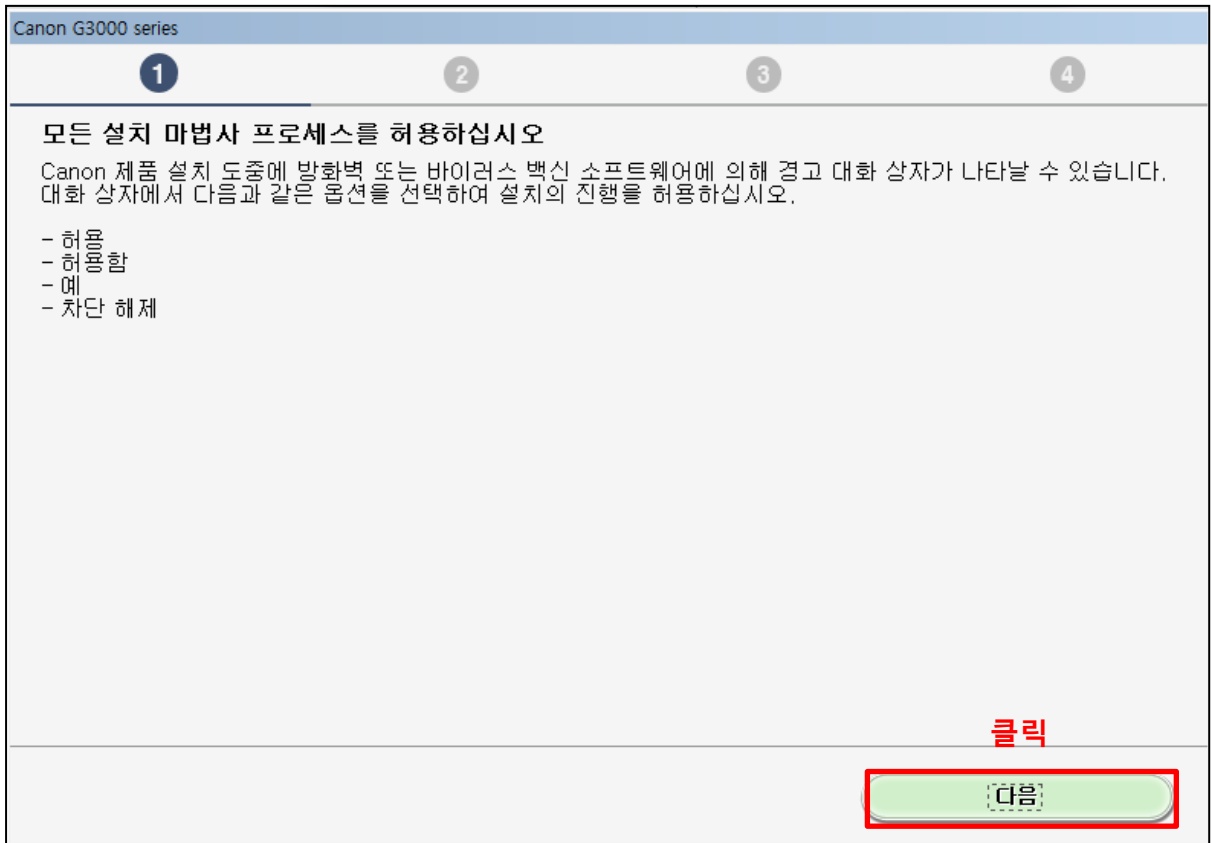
Canon G3000 series

1 2 3 4

모든 설치 마법사 프로세스를 허용하십시오

Canon 제품 설치 도중에 방화벽 또는 바이러스 백신 소프트웨어에 의해 경고 대화 상자가 나타날 수 있습니다. 대화 상자에서 다음과 같은 옵션을 선택하여 설치의 진행을 허용하십시오.

- 허용
- 허용함
- 예
- 차단 해제

클릭

다음